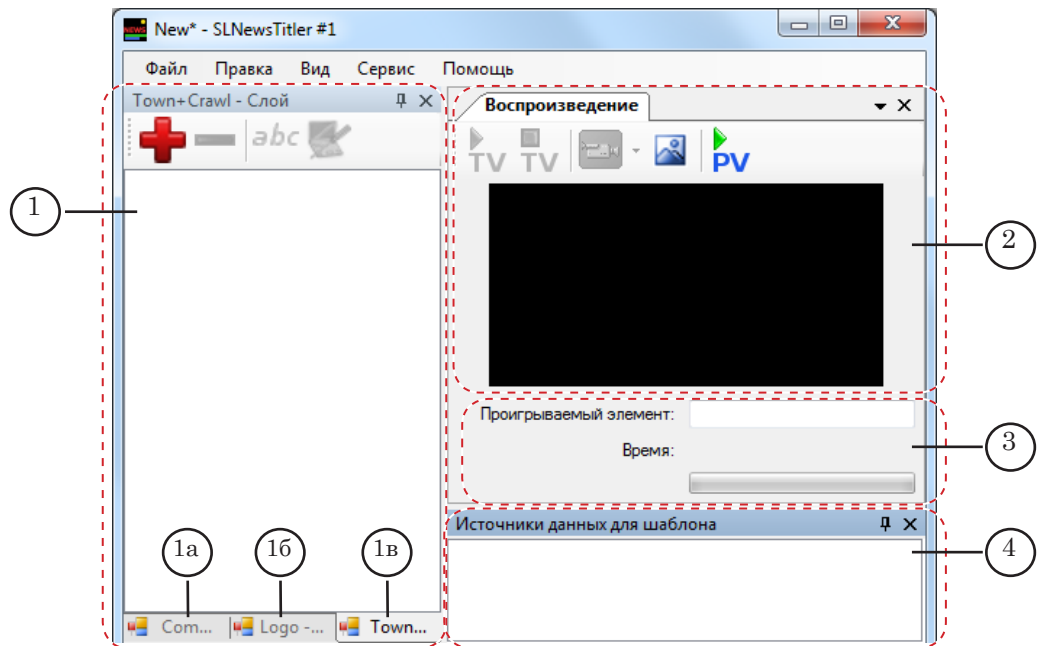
New* - SLNewsTitler #1

Файл Правка Вид Сервис Помощь

Town+Crawl - Слой

abc

Воспроизведение

TV TV PV

Проигрываемый элемент:

Время:

Источники данных для шаблона

1

2

3

4

1а

1б

1в

Com... Logo -... Town...